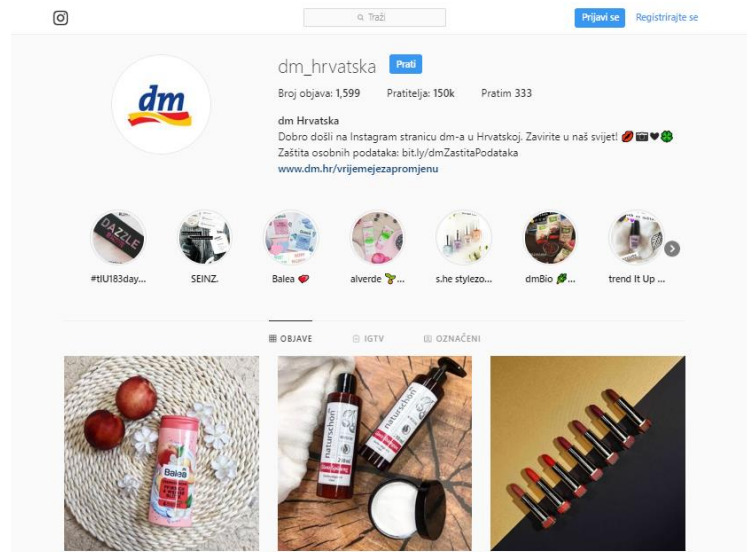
Traži

Prijavi se Registrirajte se

dm

dm_hrvatska Prati

Broj objava: 1,599 Pratitelja: 150k Pratim 333

dm Hrvatska
Dobro došli na Instagram stranicu dm-a u Hrvatskoj. Zavirite u naš svijet! 💋📷🖤🍀
Zaštita osobnih podataka: bit.ly/dmZastitaPodataka
www.dm.hr/vrijemejezapromjenu

DAZZLE

#tIU183day... SEINZ. Balea ❤️ alverde 🌱... s.he stylezo... dmBio 🌿... trend It Up ...

OBJAVE IGTV OZNAČENI

Balea

naturschön naturschön